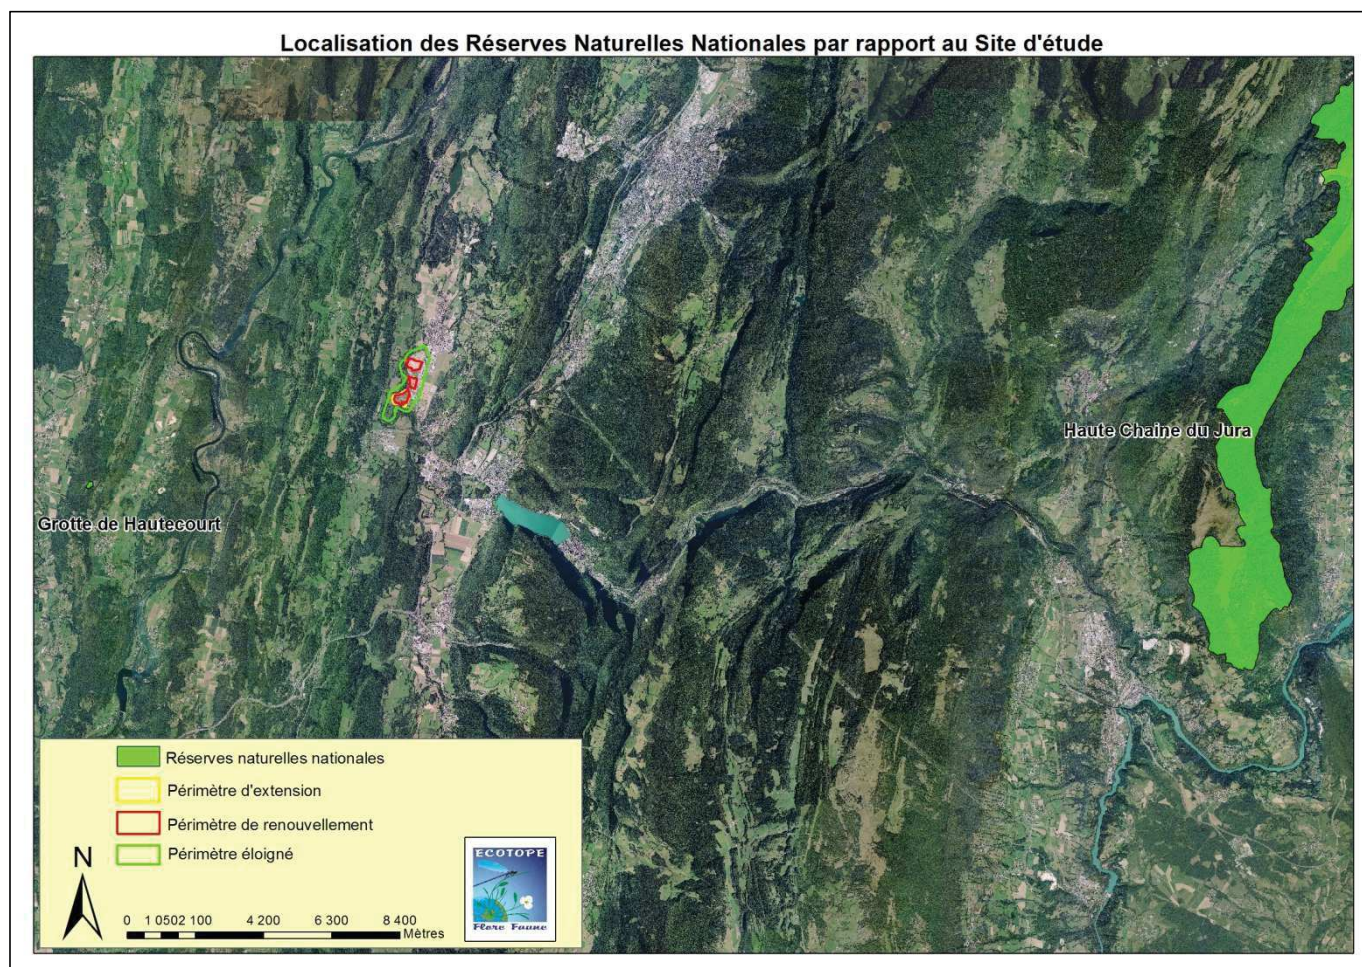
Localisation des Réserves Naturelles Nationales par rapport au Site d'étude

Haute Chaine du Jura

Grotte de Hautecourt

Réserves naturelles nationales
Périmètre d'extension
Périmètre de renouvellement
Périmètre éloigné

N

0 1 0502 100 4 200 6 300 8 400 Mètres

ECOTOPE
Flore Faune